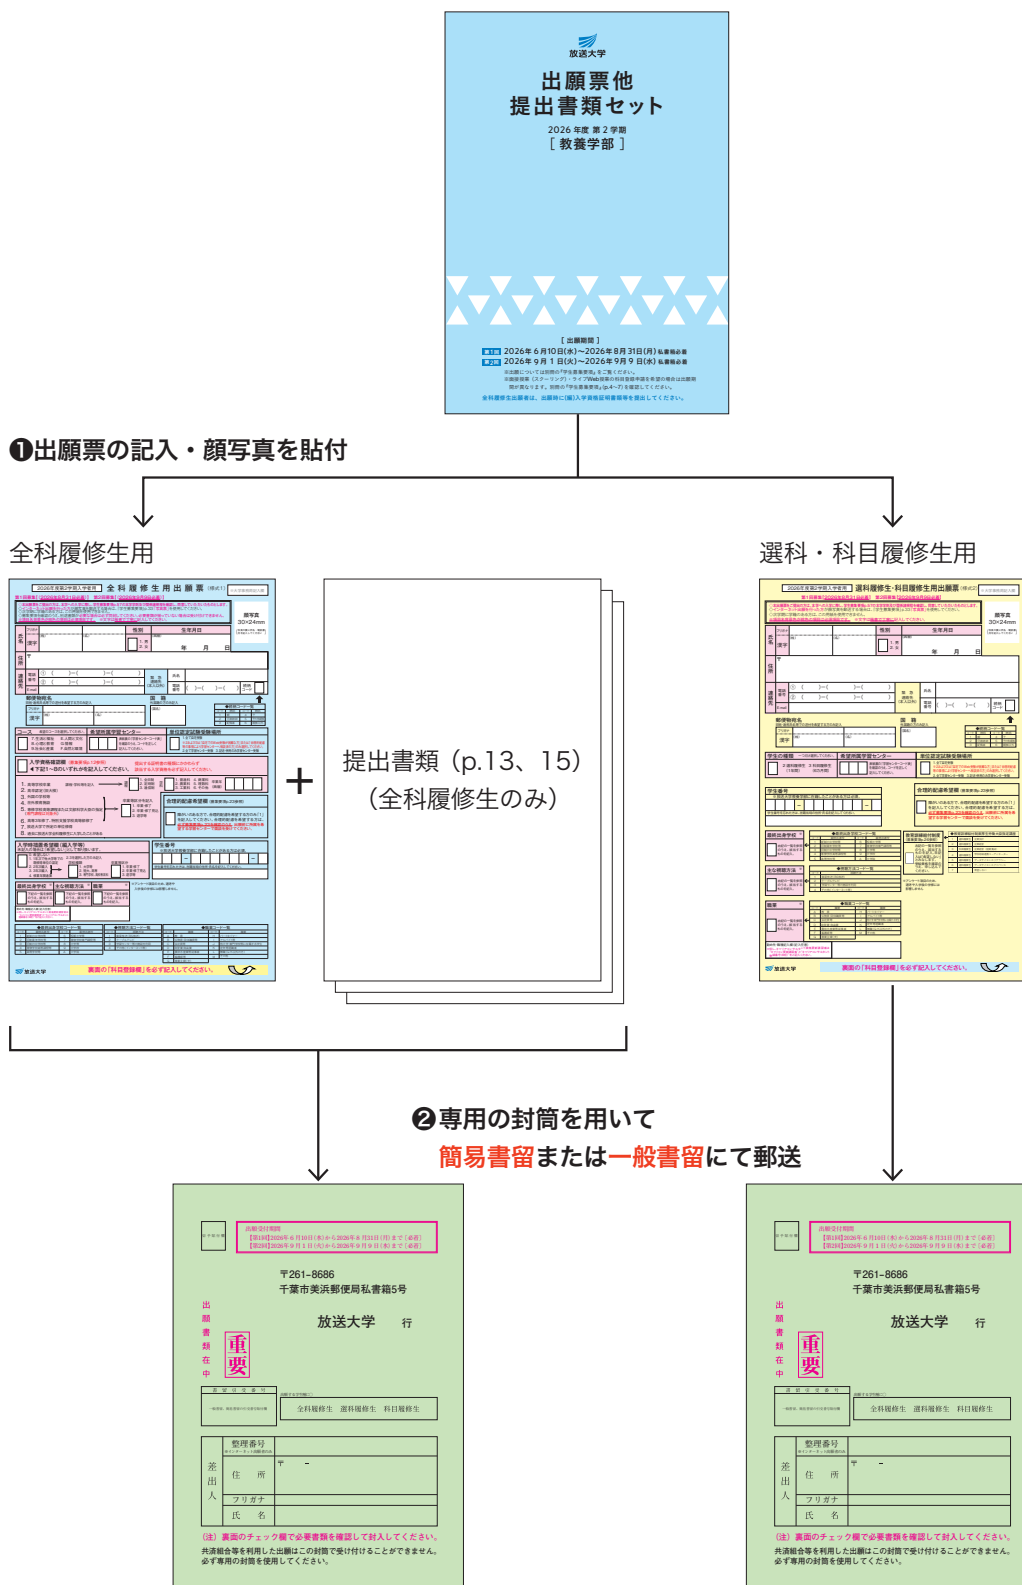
放送大学

出願票他
提出書類セット

2026 年度 第 2 学期
[ 教養学部 ]

[ 出願期間 ]
第1回 2026年 6 月10日(水)～2026年 8 月31日(月) 私書箱必着
第2回 2026年 9 月 1 日(火)～2026年 9 月 9 日(水) 私書箱必着

全科履修生出願者は、出願時に(編)入学資格証明書類等を提出してください。

❶出願票の記入・顔写真を貼付

全科履修生用

2026年度第2学期入学者用 全科履修生用出願票

表面の「科目登録欄」を必ず記入してください。

+

提出書類（p.13、15）
（全科履修生のみ）

選科・科目履修生用

2026年度第2学期入学者用 選科履修生・科目履修生用出願票

表面の「科目登録欄」を必ず記入してください。

❷専用の封筒を用いて
簡易書留または一般書留にて郵送

出願受付期間
【第1回】2026年 6 月10日 (水) から 2026年 8 月31日 (月) まで〔必着〕
【第2回】2026年 9 月 1 日 (火) から 2026年 9 月 9 日 (水) まで〔必着〕

〒261-8686
千葉市美浜郵便局私書箱5号

放送大学　行

出願書類在中

重要

全科履修生　選科履修生　科目履修生

整理番号

差出人

住　所

〒　-

フリガナ

氏　名

（注）裏面のチェック欄で必要書類を確認して封入してください。
共済組合等を利用した出願はこの封筒で受け付けることができません。必ず専用の封筒を使用してください。

出願受付期間
【第1回】2026年 6 月10日 (水) から 2026年 8 月31日 (月) まで〔必着〕
【第2回】2026年 9 月 1 日 (火) から 2026年 9 月 9 日 (水) まで〔必着〕

〒261-8686
千葉市美浜郵便局私書箱5号

放送大学　行

出願書類在中

重要

全科履修生　選科履修生　科目履修生

整理番号

差出人

住　所

〒　-

フリガナ

氏　名

（注）裏面のチェック欄で必要書類を確認して封入してください。
共済組合等を利用した出願はこの封筒で受け付けることができません。必ず専用の封筒を使用してください。